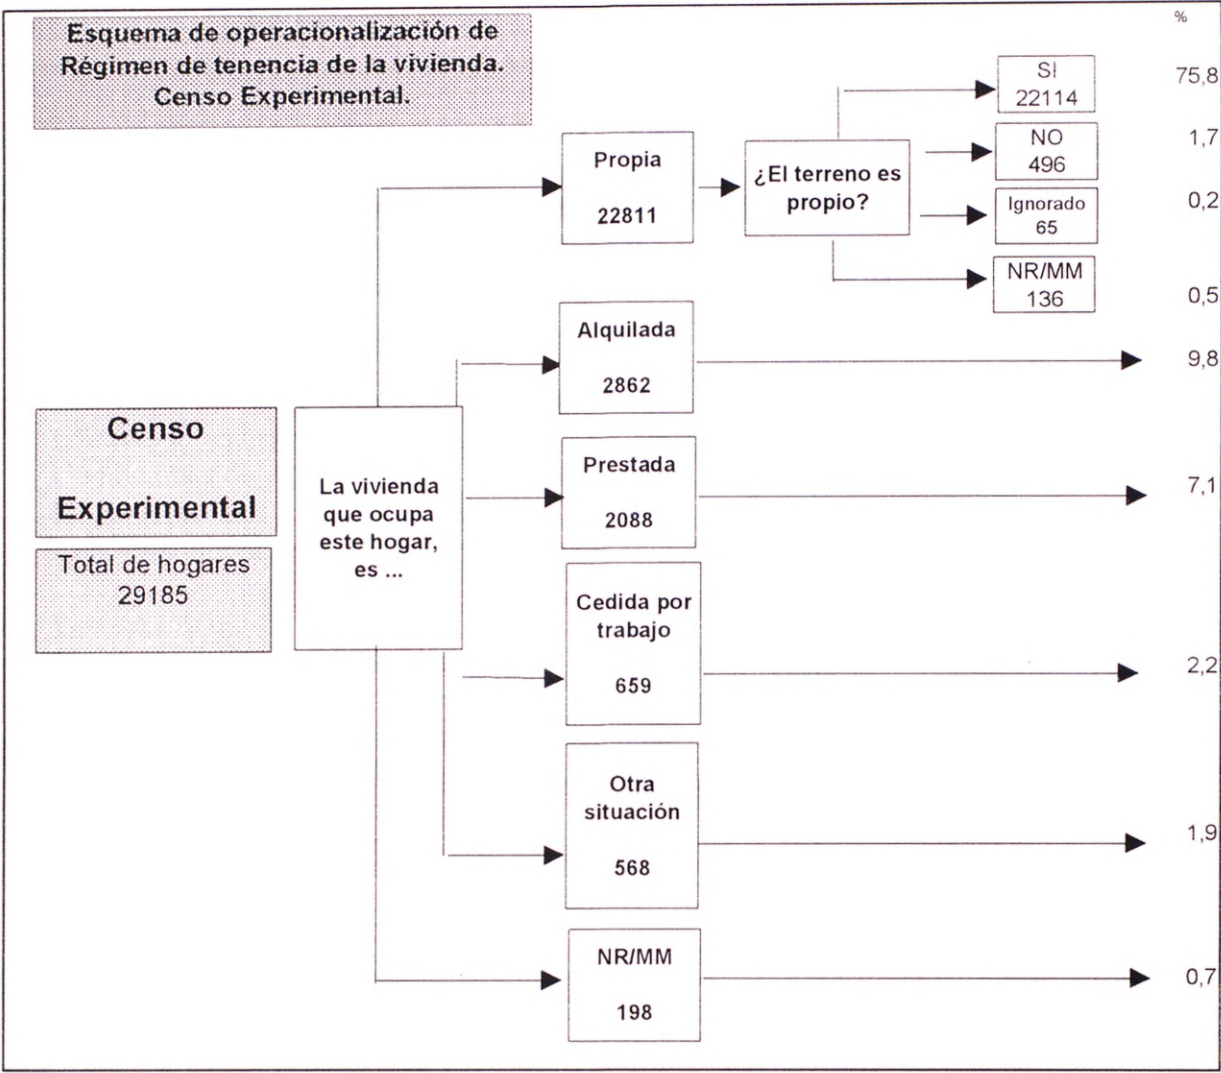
Esquema de operacionalización de Régimen de tenencia de la vivienda. Censo Experimental.

%

Censo

Experimental

Total de hogares
29185

La vivienda que ocupa este hogar, es ...

Propia
22811

¿El terreno es propio?

SI
22114

75,8

NO
496

1,7

Ignorado
65

0,2

NR/MM
136

0,5

Alquilada
2862

9,8

Prestada
2088

7,1

Cedida por trabajo
659

2,2

Otra situación
568

1,9

NR/MM
198

0,7